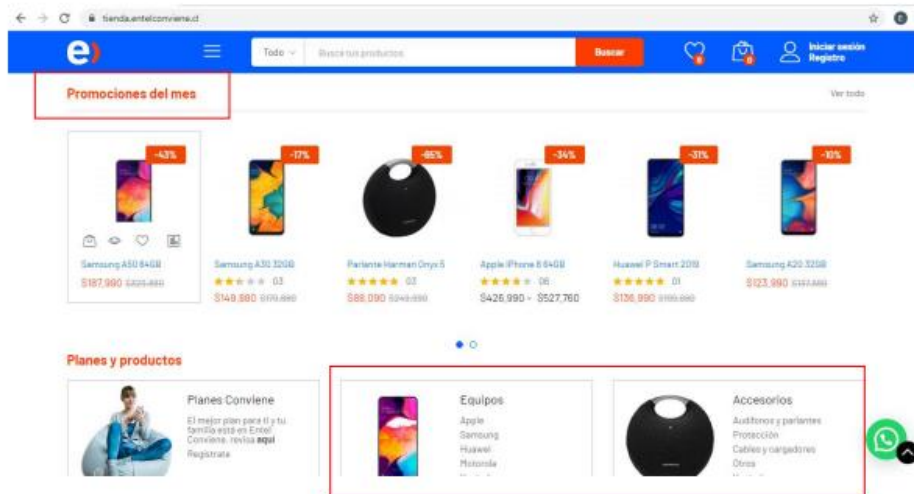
tienda.entelconviene.cl

Todo
Busca tus productos
Buscar
Iniciar sesión
Registro

Promociones del mes
Ver todo

-43%
Samsung A50 64GB
$187.990 $329.990

-17%
Samsung A30 32GB
03
$149.990 $179.990

-65%
Parlante Harman Onyx 5
02
$88.090 $249.990

-34%
Apple iPhone 8 64GB
06
$426.990 - $527.760

-31%
Huawei P Smart 2019
01
$136.990 $199.990

-10%
Samsung A20 32GB
$123.990 $137.990

Planes y productos

Planes Conviene
El mejor plan para ti y tu familia está en Entel Conviene, revisa aquí
Regístrate

Equipos
Apple
Samsung
Huawei
Motorola

Accesorios
Audífonos y parlantes
Protección
Cables y cargadores
Otros